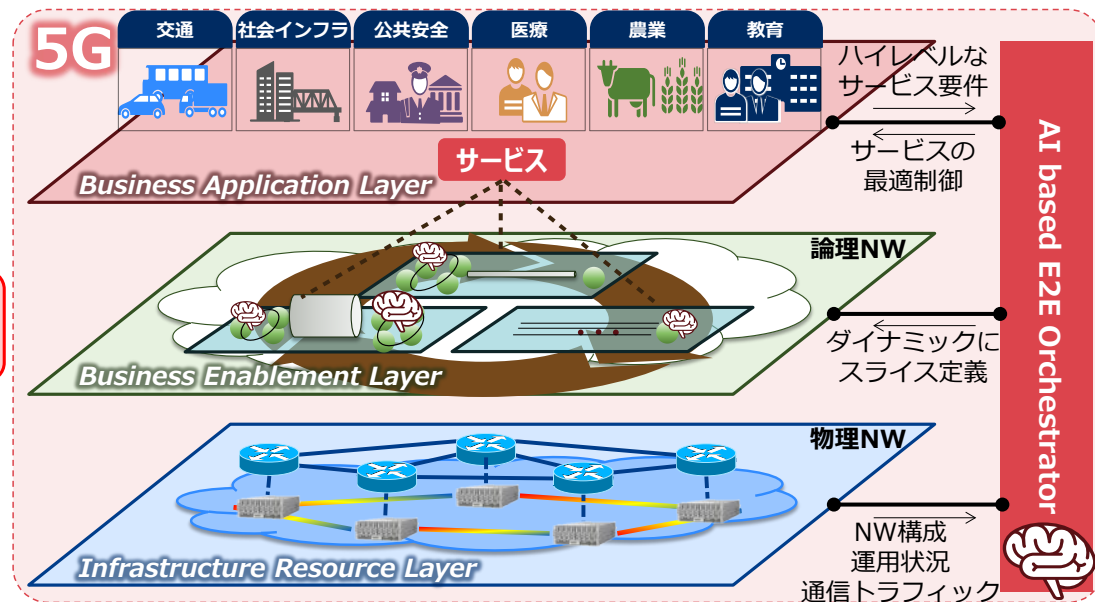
5G

交通

社会インフラ

公共安全

医療

農業

教育

ハイレベルなサービス要件

サービスの最適制御

サービス

Business Application Layer

論理NW

ダイナミックにスライス定義

Business Enablement Layer

物理NW

NW構成
運用状況
通信トラフィック

Infrastructure Resource Layer

AI based E2E Orchestrator